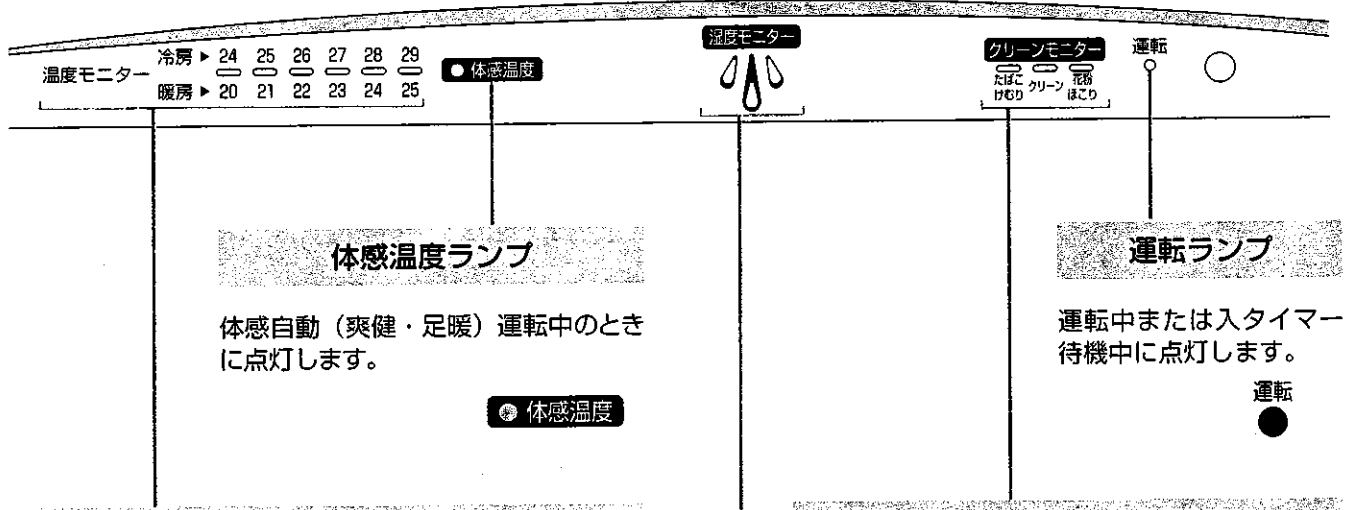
温度モニター 冷房 ▶ 24 25 26 27 28 29
暖房 ▶ 20 21 22 23 24 25

● 体感温度

湿度モニター

クリーンモニター
たばこ けむり クリーン 花粉 ほこり

運転

体感温度ランプ

体感自動（爽健・足暖）運転中のときに点灯します。

● 体感温度

運転ランプ

運転中または入タイマー待機中に点灯します。

運転